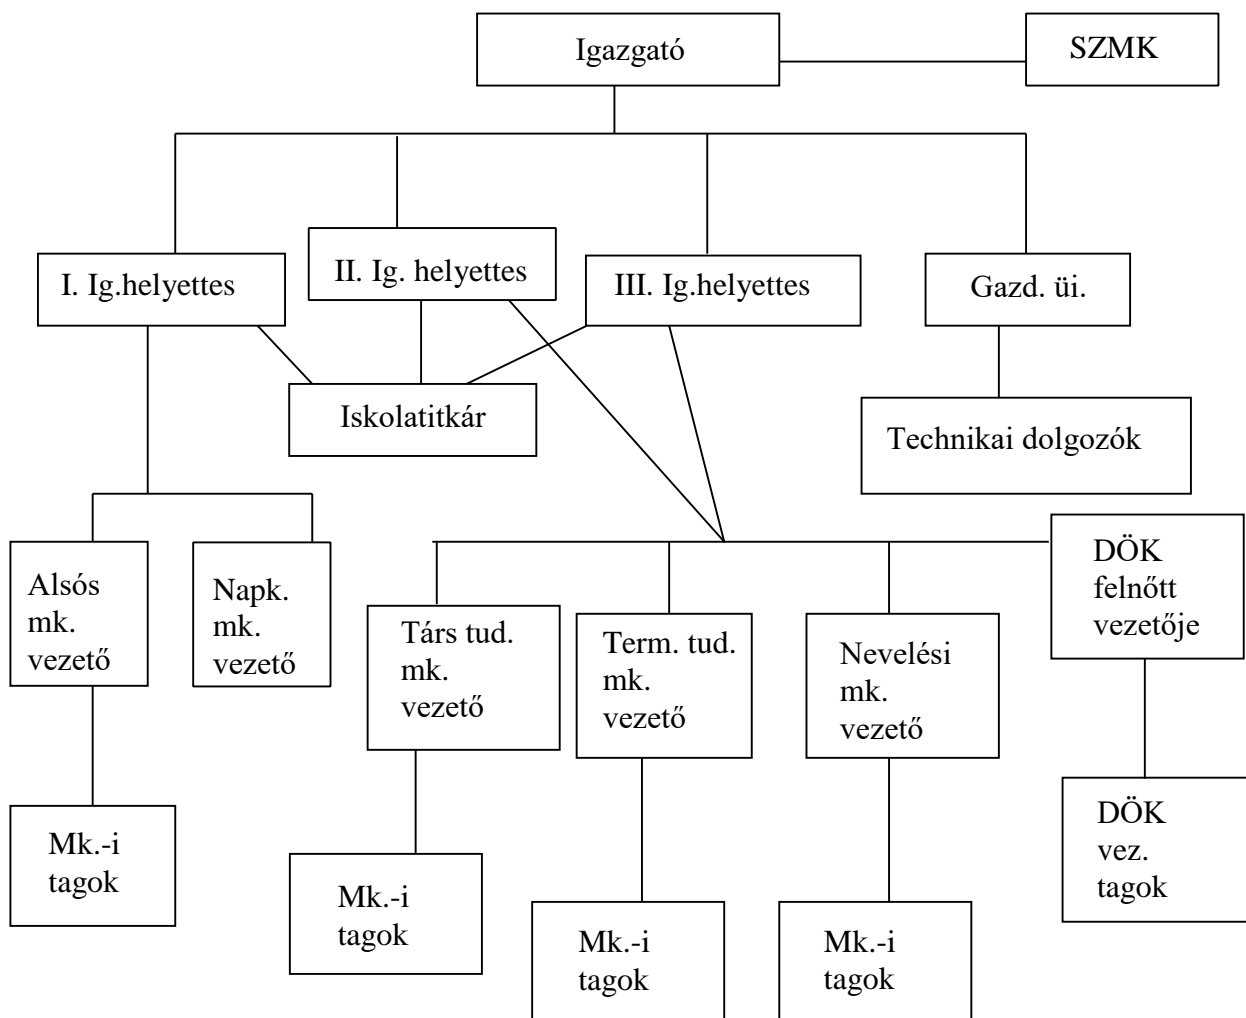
Igazgató

SZMK

I. Ig.helyettes

II. Ig. helyettes

III. Ig.helyettes

Gazd. üi.

Iskolatitkár

Technikai dolgozók

Alsós mk. vezető

Napk. mk. vezető

Társ tud. mk. vezető

Term. tud. mk. vezető

Nevelési mk. vezető

DÖK felnőtt vezetője

Mk.-i tagok

Mk.-i tagok

Mk.-i tagok

Mk.-i tagok

DÖK vez. tagok